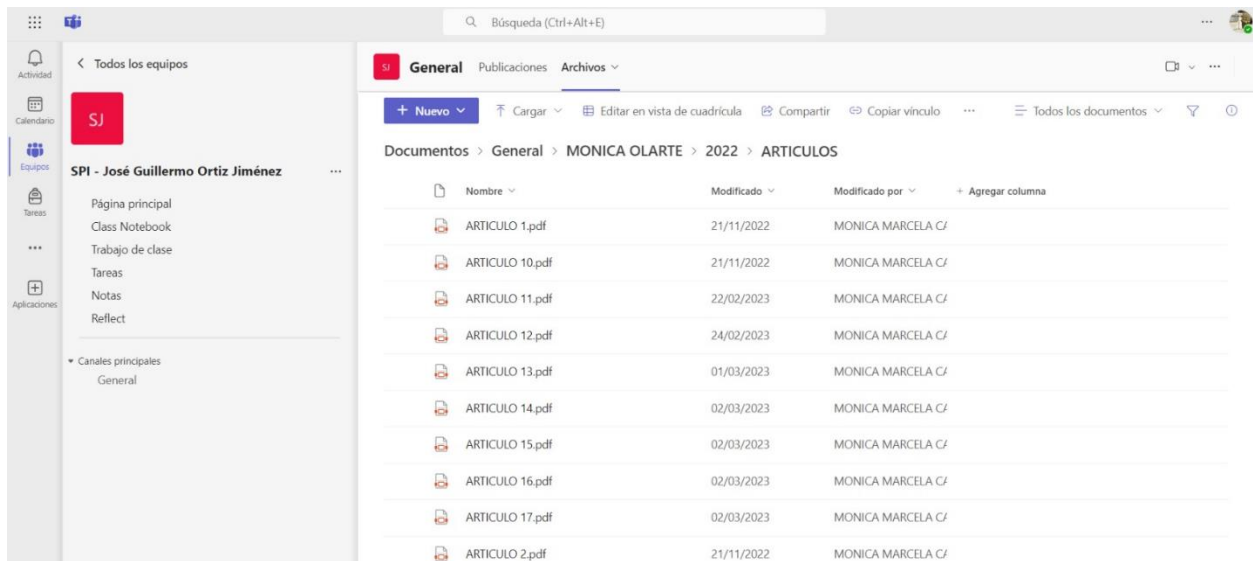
Búsqueda (Ctrl+Alt+E)

Actividad
Calendario
Equipos
Tareas
...
Aplicaciones

< Todos los equipos

SJ

SPI - José Guillermo Ortiz Jiménez ...

Página principal
Class Notebook
Trabajo de clase
Tareas
Notas
Reflect

Canales principales
General

SJ General Publicaciones Archivos

+ Nuevo Cargar Editar en vista de cuadrícula Compartir Copiar vínculo ... Todos los documentos

Documentos > General > MONICA OLARTE > 2022 > ARTICULOS

| Nombre | Modificado | Modificado por | + Agregar columna |
|---|---|---|---|
| ARTICULO 1.pdf | 21/11/2022 | MONICA MARCELA C/ | |
| ARTICULO 10.pdf | 21/11/2022 | MONICA MARCELA C/ | |
| ARTICULO 11.pdf | 22/02/2023 | MONICA MARCELA C/ | |
| ARTICULO 12.pdf | 24/02/2023 | MONICA MARCELA C/ | |
| ARTICULO 13.pdf | 01/03/2023 | MONICA MARCELA C/ | |
| ARTICULO 14.pdf | 02/03/2023 | MONICA MARCELA C/ | |
| ARTICULO 15.pdf | 02/03/2023 | MONICA MARCELA C/ | |
| ARTICULO 16.pdf | 02/03/2023 | MONICA MARCELA C/ | |
| ARTICULO 17.pdf | 02/03/2023 | MONICA MARCELA C/ | |
| ARTICULO 2.pdf | 21/11/2022 | MONICA MARCELA C/ | |